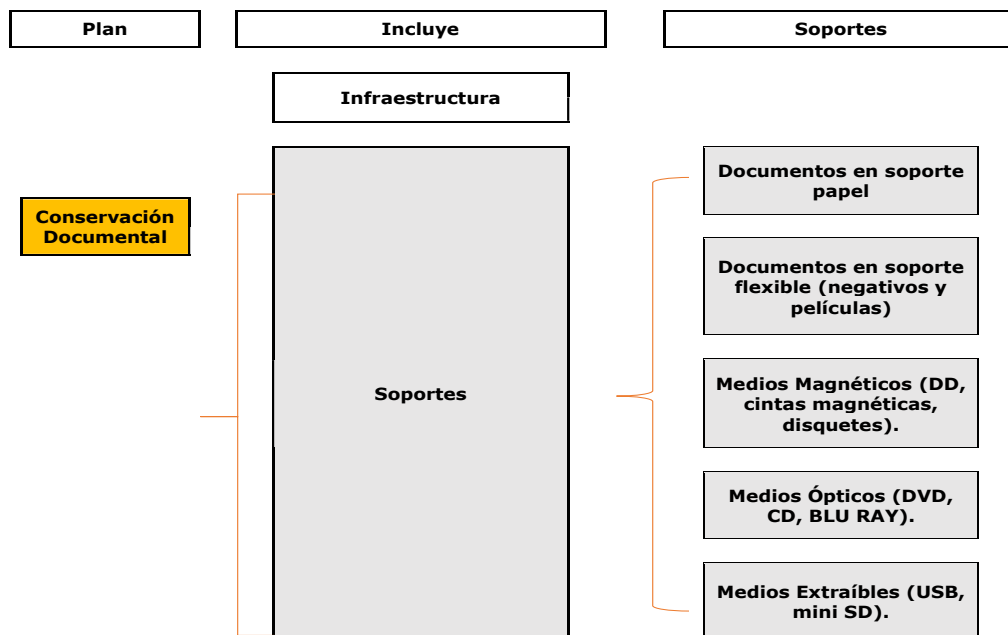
Plan

Incluye

Soportes

Infraestructura

Conservación Documental

Soportes

Documentos en soporte papel

Documentos en soporte flexible (negativos y películas)

Medios Magnéticos (DD, cintas magnéticas, disquetes).

Medios Ópticos (DVD, CD, BLU RAY).

Medios Extraíbles (USB, mini SD).